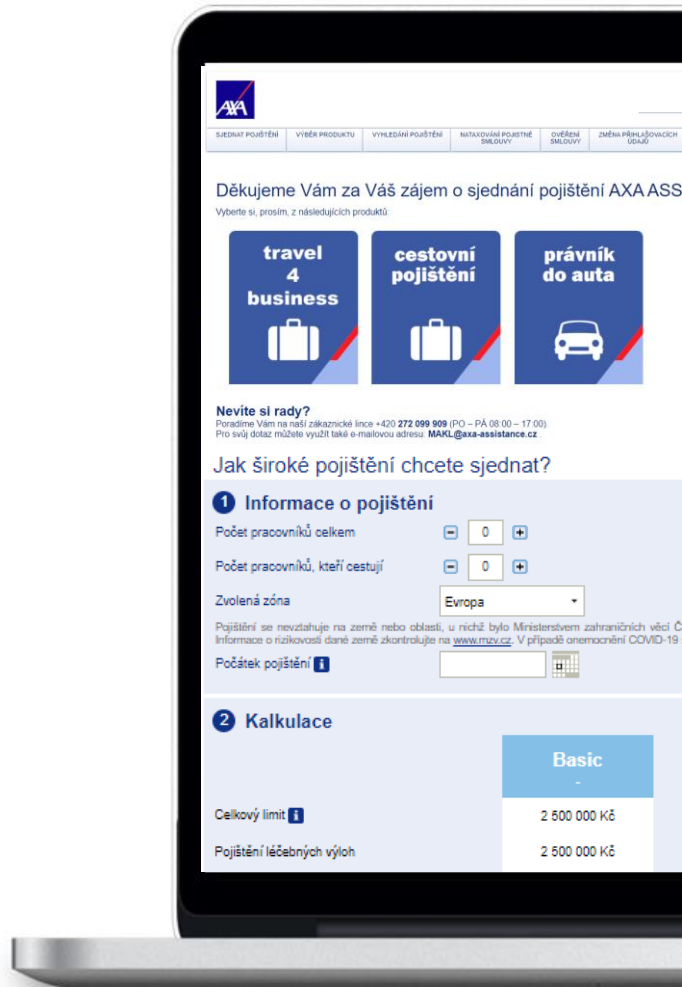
AXA

SJEDNAT POJIŠTĚNÍ | VÝBĚR PRODUKTU | VYHLEDÁNÍ POJIŠTĚNÍ | NATAXOVÁNÍ POJISTNÉ SMLOUVY | OVĚŘENÍ SMLOUVY | ZMĚNA PŘIHLAŠOVACÍCH ÚDAJŮ

Děkujeme Vám za Váš zájem o sjednání pojištění AXA ASS

Vyberte si, prosím, z následujících produktů:

travel 4 business

cestovní pojištění

právník do auta

Nevíte si rady?
Poradíme Vám na naší zákaznické lince +420 272 099 909 (PO – PÁ 08:00 – 17:00)
Pro svůj dotaz můžete využít také e-mailovou adresu: MAKL@axa-assistance.cz

Jak široké pojištění chcete sjednat?

1 Informace o pojištění

Počet pracovníků celkem 0

Počet pracovníků, kteří cestují 0

Zvolená zóna Evropa

Pojištění se nevztahuje na země nebo oblasti, u nichž bylo Ministerstvem zahraničních věcí Č
Informace o rizikovosti dané země zkontrolujte na www.mzv.cz. V případě onemocnění COVID-19

Počátek pojištění

2 Kalkulace

Basic
-

Celkový limit 2 500 000 Kč

Pojištění léčebných výloh 2 500 000 Kč